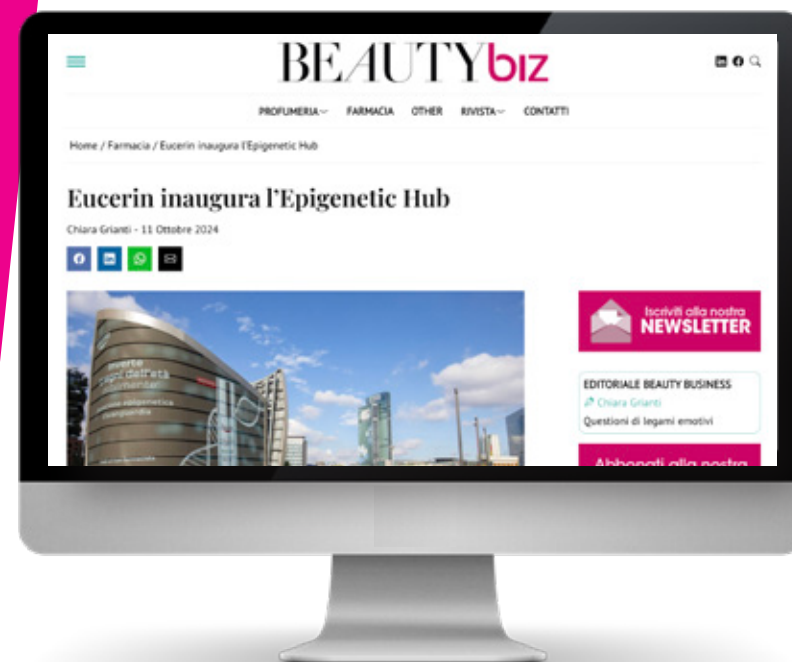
BEAUTYbiz

PROFUMERIA FARMACIA OTHER RIVISTA CONTATTI

Home / Farmacia / Eucerin inaugura l'Epigenetic Hub

Eucerin inaugura l'Epigenetic Hub

Chiara Grianti - 11 Ottobre 2024

Iscriviti alla nostra NEWSLETTER

EDITORIALE BEAUTY BUSINESS
Chiara Grianti
Questioni di legami emotivi

Abbonati alla nostra

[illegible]